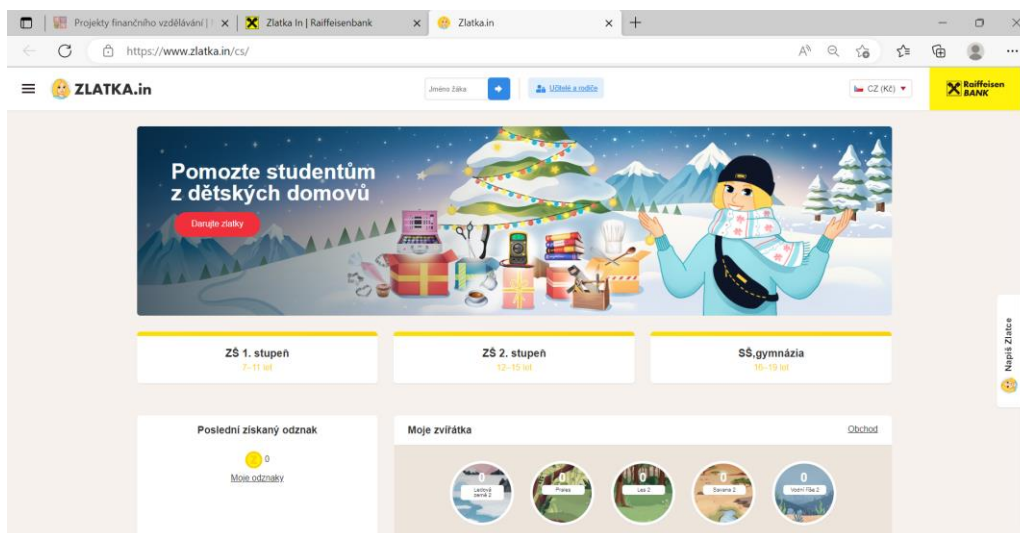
Projekty finančního vzdělávání | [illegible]
Zlatka In | Raiffeisenbank
Zlatka.in
https://www.zlatka.in/cs/

ZLATKA.in
Jméno žáka
Učitelé a rodiče
CZ (Kč)
Raiffeisen BANK

Pomozte studentům z dětských domovů
Darujte zlatky

ZŠ 1. stupeň
7–11 let

ZŠ 2. stupeň
12–15 let

SŠ,gymnázia
16–19 let

Napiš Zlatce

Poslední získaný odznak
0
Moje odznaky

Moje zvířátka
Obchod
0
Ledová pevná 2
0
Prérie
0
Les 2
0
Savana 2
0
Vodní říše 2